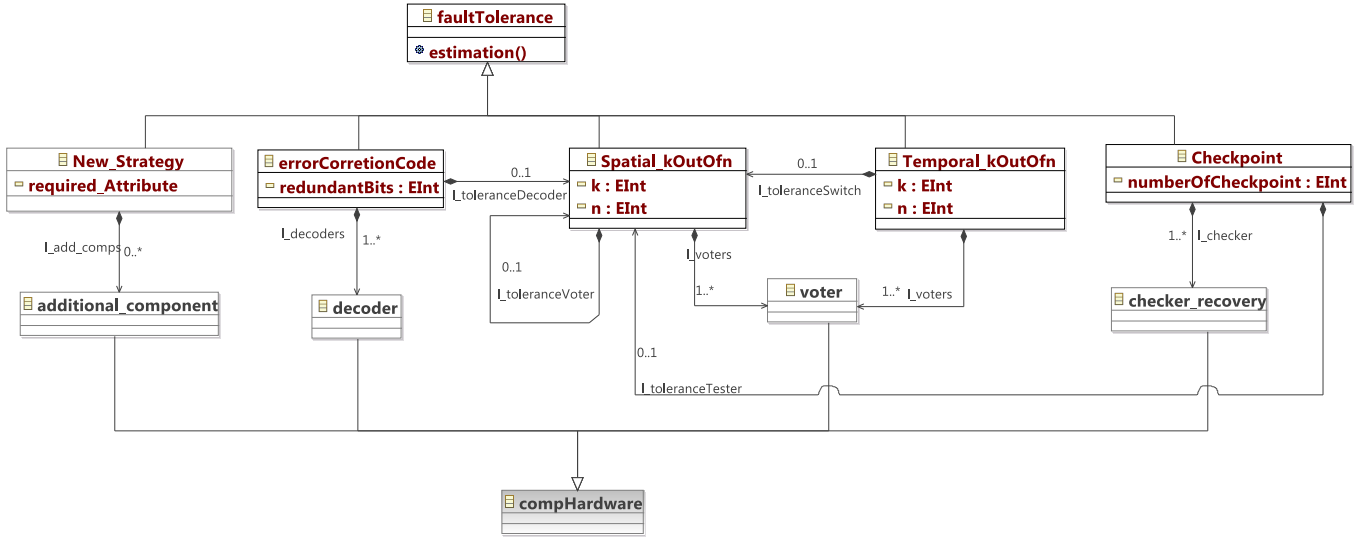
faultTolerance
estimation()

New_Strategy
required_Attribute

errorCorretionCode
redundantBits : EInt

Spatial_kOutOfn
k : EInt
n : EInt

Temporal_kOutOfn
k : EInt
n : EInt

Checkpoint
numberOfCheckpoint : EInt

0..1
l_toleranceDecoder

0..1
l_toleranceSwitch

l_add_comps
0..*

l_decoders
1..*

0..1
l_toleranceVoter

l_voters
1..*

1..* l_voters

1..* l_checker

additional_component

decoder

voter

checker_recovery

0..1
l_toleranceTester

compHardware